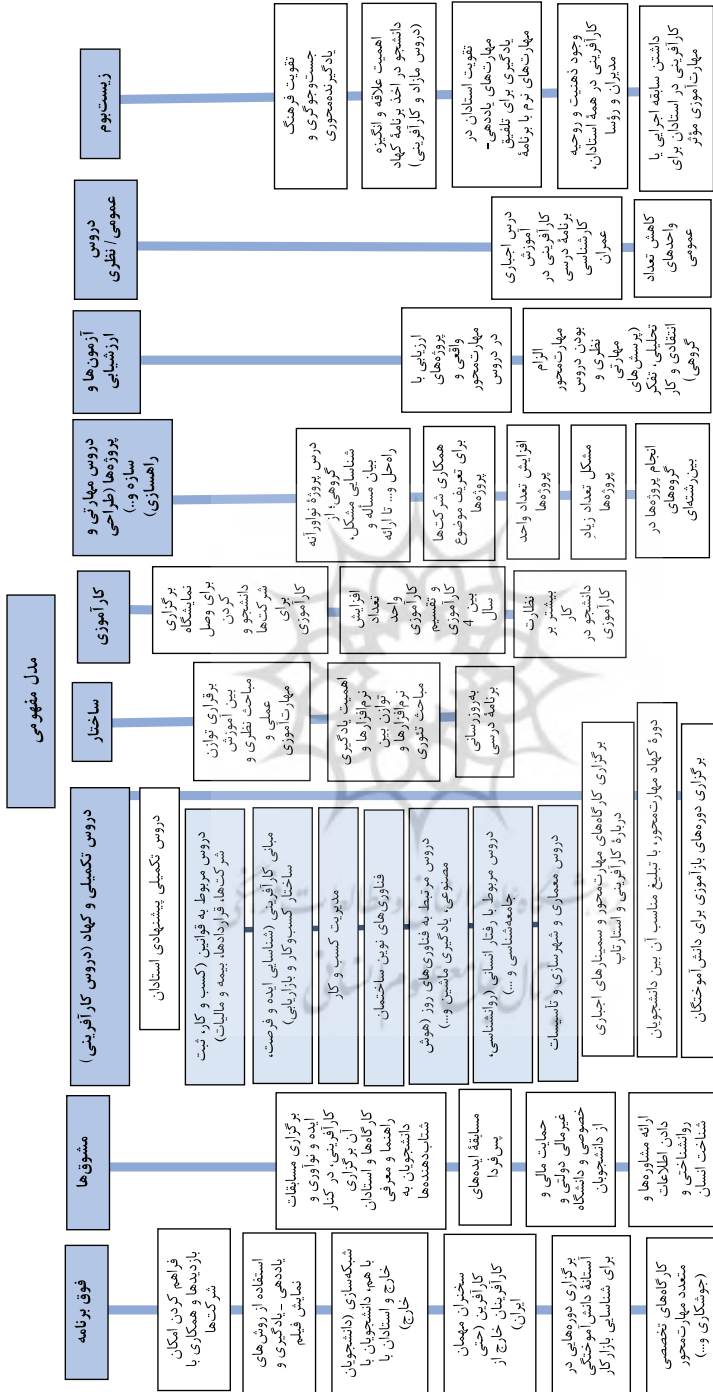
مدل مفهومی

زیست‌بوم

تقویت فرهنگ جستجوگری و یادگیرنده‌محوری

اهمیت علاقه و انگیزه دانشجو در اخذ برنامه کهاد (دروس مازاد و کارآفرینی)

تقویت استادان در مهارت‌های یاددهی-یادگیری برای تلفیق مهارت‌های نرم با برنامه

وجود ذهنیت و روحیه کارآفرینی در همه استادان، مدیران و روسا

داشتن سابقه اجرایی یا کارآفرینی در استادان برای کارآموزی موثر

دروس عمومی / نظری

دروس اجباری آموزش کارآفرینی در برنامه درسی کارشناسی عمران

کاهش تعداد واحدهای عمومی

آزمون‌ها و ارزشیابی

ارزیابی پروژه‌های واقعی و مهارت‌محور در دروس

الزام مهارت‌محور بودن دروس نظری و مهارتی (پرسش‌های تحلیلی، تفکر انتقادی و کار گروهی)

دروس مهارتی و پروژه‌ها (طراحی سازه و راهسازی)

دروس پروژه نوآورانه گروهی، از شناسایی مشکل، بیان مساله و راه‌حل و... تا ارائه

همکاری شرکت‌ها برای تعریف موضوع پروژه‌ها

افزایش تعداد واحد پروژه‌ها

مشکل تعداد زیاد پروژه‌ها

انجام پروژه‌ها در گروه‌های بین‌رشته‌ای

کارآموزی

برگزاری نمایشگاه برای وصل کردن دانشجو و شرکت‌ها برای کارآموزی

افزایش تعداد واحد کارآموزی و تقسیم بین 4 سال

نظارت بیشتر بر کار دانشجو در کارآموزی

ساختار

برقراری توازن بین آموزش مباحث نظری و عملی و مهارت‌آموزی

اهمیت یادگیری نرم‌افزارها و توازن بین نرم‌افزارها و مباحث تئوری

به‌روزرسانی برنامه درسی

دروس تکمیلی و کهاد (دروس کارآفرینی)

دروس تکمیلی پیشنهادی استادان

دروس مربوط به قوانین (کسب و کار، ثبت شرکت‌ها، قراردادها، بیمه و مالیات)

مبانی کارآفرینی (شناسایی ایده و فرصت، ساختار کسب‌وکار و بازاریابی)

مدیریت کسب و کار

فناوری‌های نوین ساختمان

دروس مرتبط به فناوری‌های روز (هوش مصنوعی، یادگیری ماشین و...)

دروس مربوط با علوم انسانی (روانشناسی، جامعه‌شناسی و ...)

دروس معماری و شهرسازی و تاسیسات

برگزاری کارگاه‌های مهارت‌محور و سمینارهای اجباری درباره کارآفرینی و استارتاپ

دوره کهاد مهارت‌محور، با تبلیغ مناسب آن بین دانشجویان

برگزاری دوره‌های بازآموزی برای دانش‌آموختگان

مشوق‌ها

برگزاری مسابقات ایده و نوآوری و کارآفرینی، در کنار آن برگزاری کارگاه‌ها و استادان راهنما و معرفی دانشجویان به شتاب‌دهنده‌ها

مسابقه ایده‌های پیرفردا

حمایت مالی و غیرمالی دولتی و خصوصی و دانشگاه از دانشجویان

ارائه مشاوره‌ها و دادن اطلاعات روانشناختی و مهارت‌های شناخت انسان

فوق برنامه

فراهم کردن امکان بازدیدها و همکاری با شرکت‌ها

استفاده از روش‌های یاددهی-یادگیری و نمایش فیلم

شبکه‌سازی (دانشجویان با هم، دانشجویان با خارج از استادان یا خارج)

سخنران مهمان کارآفرین (حتی کارآفرینان خارج از ایران)

برگزاری دوره‌هایی در انجمن دانش‌آموختگی برای شناسایی بازار کار

کارگاه‌های تخصصی متعدد مهارت‌محور (جوشکاری و...)